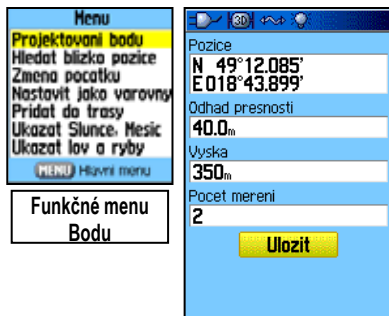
Menu
Projektovani bodu
Hledat blizko pozice
Zmena pocatku
Nastavit jako varovny
Pridat do trasy
Ukazat Slunce, Mesic
Ukazat lov a ryby
MENU Hlavni menu

Funkčné menu Bodu

3D

Pozice
N 49°12.085'
E018°43.899'
Odhad presnosti
40.0m
Vyska
350m
Pocet mereni
2
Ulozit